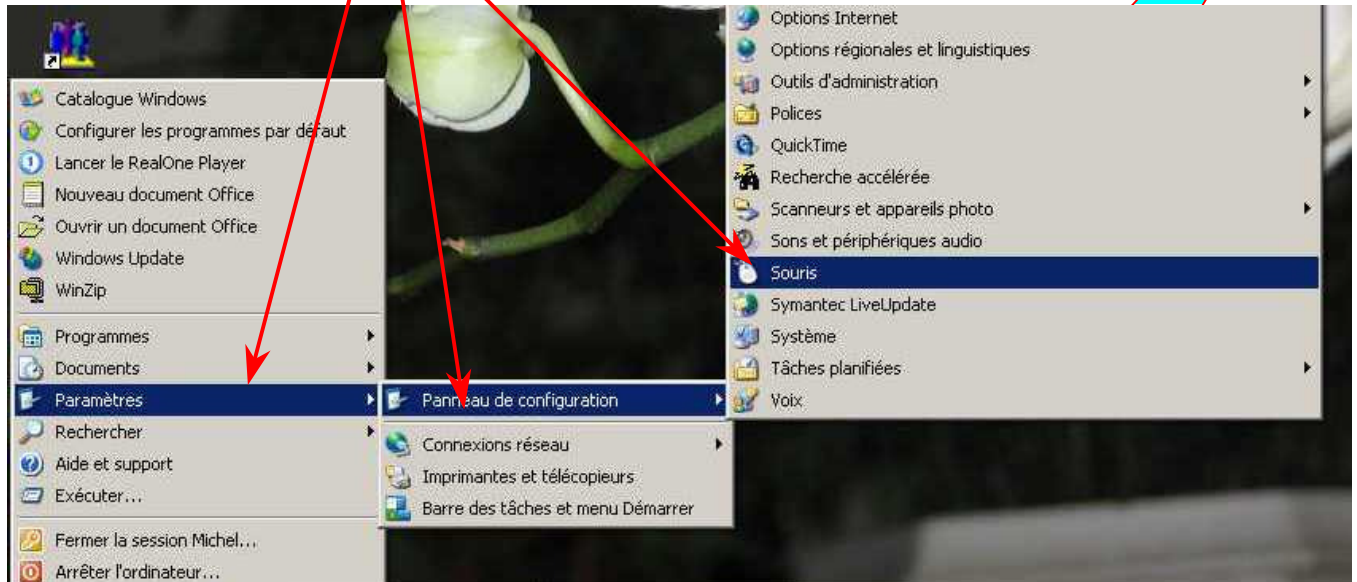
Catalogue Windows
Configurer les programmes par défaut
Lancer le RealOne Player
Nouveau document Office
Ouvrir un document Office
Windows Update
WinZip

Programmes
Documents
Paramètres
Rechercher
Aide et support
Exécuter...

Fermer la session Michel...
Arrêter l'ordinateur...

Panneau de configuration

Connexions réseau
Imprimantes et télécopieurs
Barre des tâches et menu Démarrer

Options Internet
Options régionales et linguistiques
Outils d'administration
Polices
QuickTime
Recherche accélérée
Scanneurs et appareils photo
Sons et périphériques audio
Souris
Symantec LiveUpdate
Système
Tâches planifiées
Voix